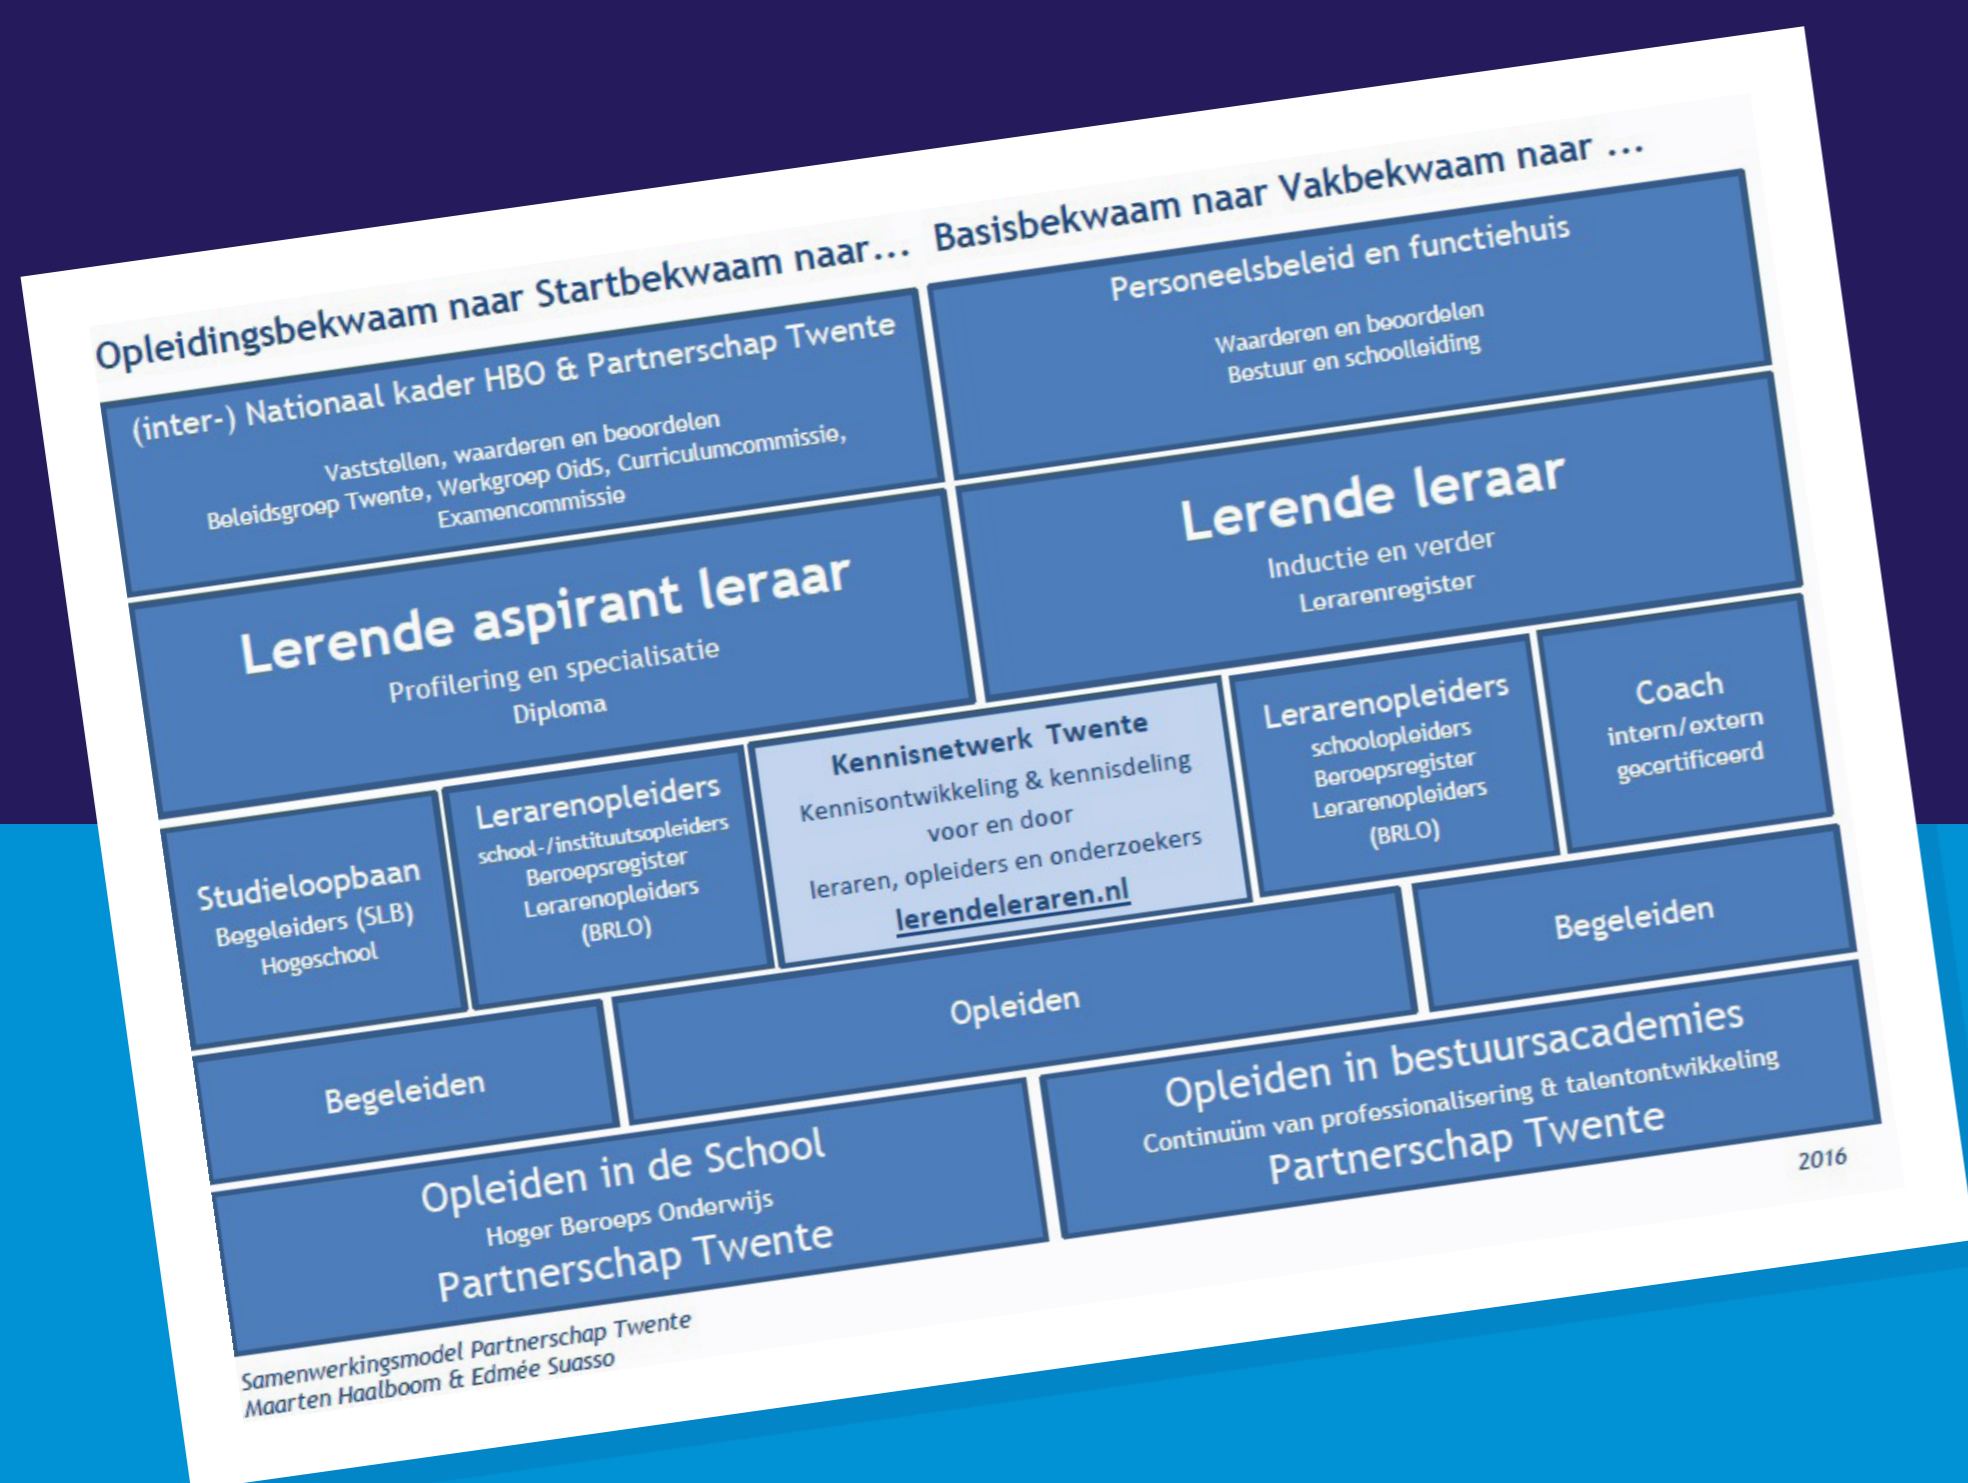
Opleidingsbekwaam naar Startbekwaam naar… Basisbekwaam naar Vakbekwaam naar …

(inter-) Nationaal kader HBO & Partnerschap Twente
Vaststellen, waarderen en beoordelen
Beleidsgroep Twente, Werkgroep OidS, Curriculumcommissie, Examencommissie

Personeelsbeleid en functiehuis
Waarderen en beoordelen
Bestuur en schoolleiding

Lerende aspirant leraar
Profilering en specialisatie
Diploma

Lerende leraar
Inductie en verder
Lerarenregister

Studieloopbaan
Begeleiders (SLB)
Hogeschool

Lerarenopleiders
school-/instituutsopleiders
Beroepsregister
Lerarenopleiders
(BRLO)

Kennisnetwerk Twente
Kennisontwikkeling & kennisdeling
voor en door
leraren, opleiders en onderzoekers
lerendeleraren.nl

Lerarenopleiders
schoolopleiders
Beroepsregister
Lerarenopleiders
(BRLO)

Coach
intern/extern
gecertificeerd

Begeleiden

Opleiden

Begeleiden

Opleiden in bestuursacademies
Continuüm van professionalisering & talentontwikkeling
Partnerschap Twente

Opleiden in de School
Hoger Beroeps Onderwijs
Partnerschap Twente

2016

Samenwerkingsmodel Partnerschap Twente
Maarten Haalboom & Edmée Suasso